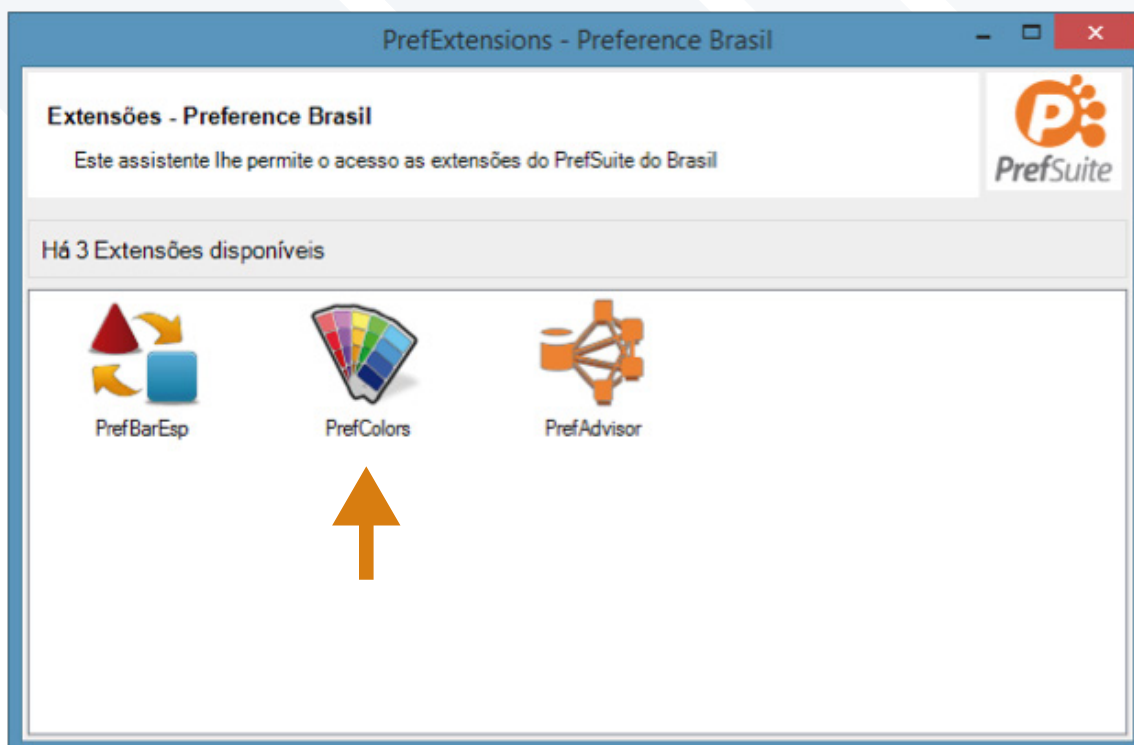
PrefExtensions - Preference Brasil

Extensões - Preference Brasil

Este assistente lhe permite o acesso as extensões do PrefSuite do Brasil

PrefSuite

Há 3 Extensões disponíveis

PrefBarEsp

PrefColors

PrefAdvisor